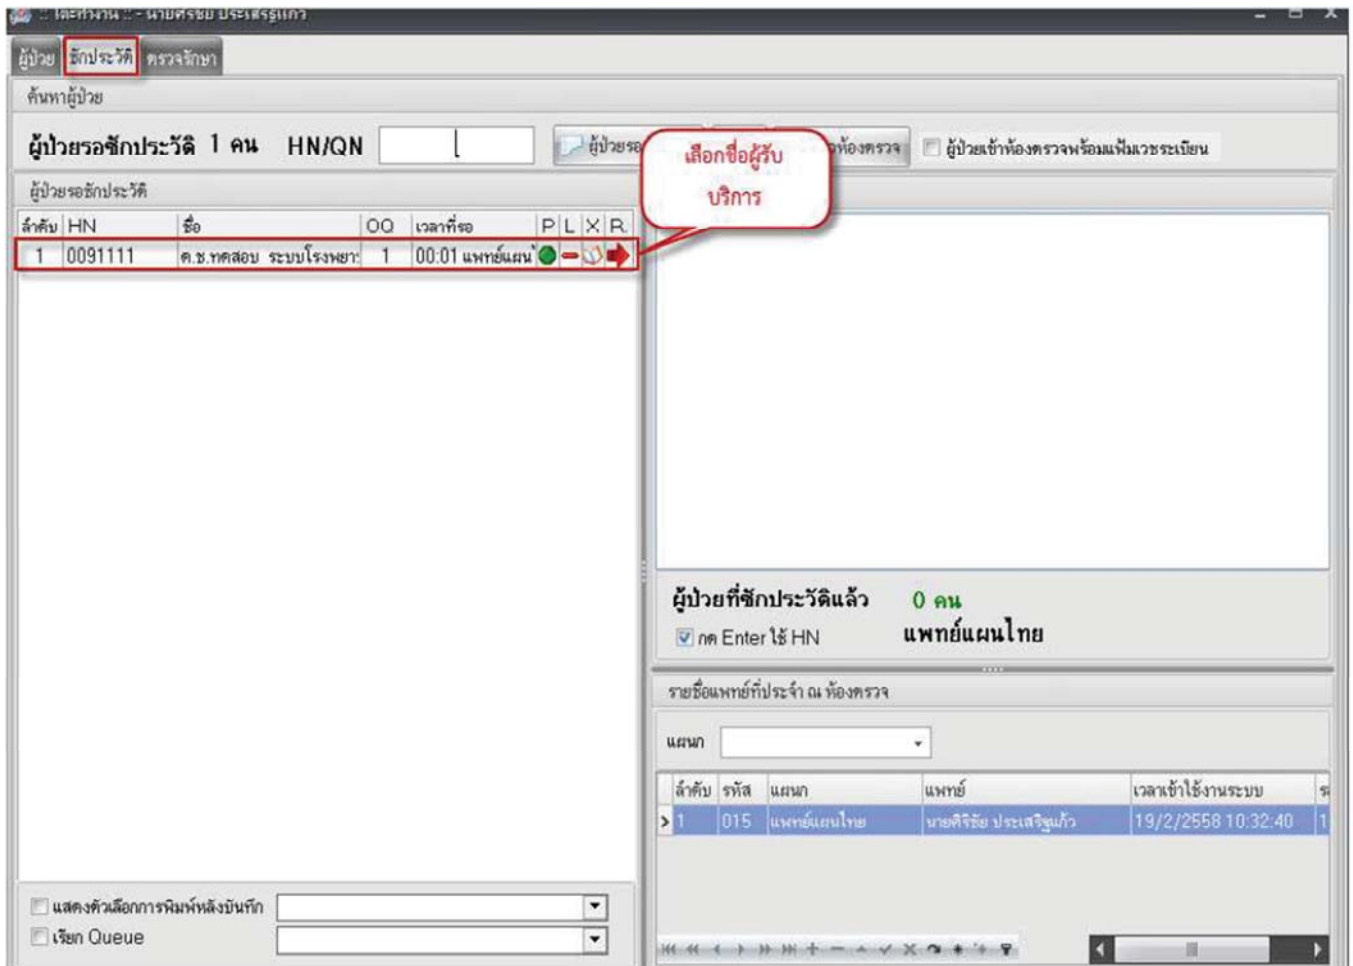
:: โต๊ะทำงาน :: - นายศรชัย ประเสริฐแก้ว

ผู้ป่วย ซักประวัติ ตรวจรักษา

ค้นหาผู้ป่วย

ผู้ป่วยรอซักประวัติ 1 คน HN/QN

ผู้ป่วยรอ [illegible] ห้องตรวจ

ผู้ป่วยเข้าห้องตรวจพร้อมแฟ้มเวชระเบียน

เลือกชื่อผู้รับบริการ

ผู้ป่วยรอซักประวัติ

| ลำดับ | HN | ชื่อ | OQ | เวลาที่รอ | P | L | X | R |
|---|---|---|---|---|---|---|---|---|
| 1 | 0091111 | ด.ช.ทดสอบ ระบบโรงพยา | 1 | 00:01 แพทย์แผน | | | | |

ผู้ป่วยที่ซักประวัติแล้ว 0 คน

กด Enter ใช้ HN

แพทย์แผนไทย

รายชื่อแพทย์ที่ประจำ ณ ห้องตรวจ

แผนก

| ลำดับ | รหัส | แผนก | แพทย์ | เวลาเข้าใช้งานระบบ |
|---|---|---|---|---|
| 1 | 015 | แพทย์แผนไทย | นายศิริชัย ประเสริฐแก้ว | 19/2/2558 10:32:40 |

แสดงตัวเลือกการพิมพ์หลังบันทึก

เรียก Queue